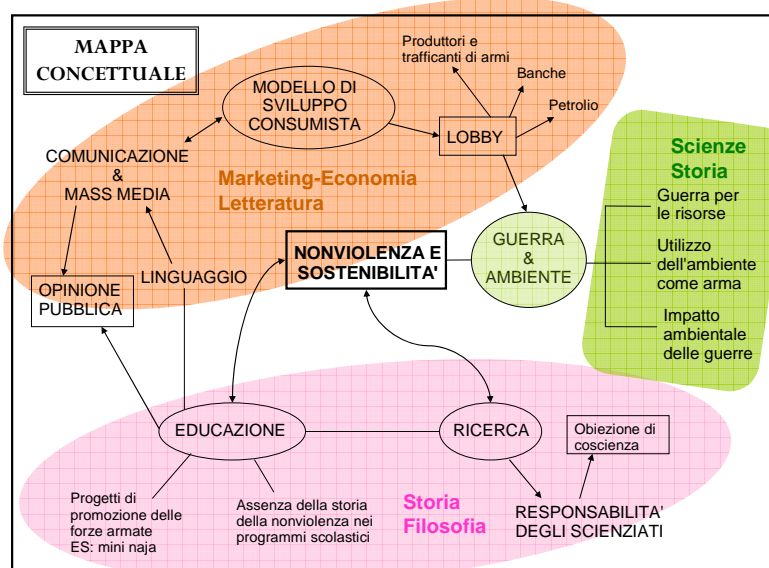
MAPPA CONCETTUALE

MODELLO DI SVILUPPO CONSUMISTA

Produttori e trafficanti di armi

Banche

Petrolio

LOBBY

COMUNICAZIONE & MASS MEDIA

Marketing-Economia Letteratura

Scienze Storia

Guerra per le risorse

Utilizzo dell'ambiente come arma

Impatto ambientale delle guerre

OPINIONE PUBBLICA

LINGUAGGIO

NONVIOLENZA E SOSTENIBILITA'

GUERRA & AMBIENTE

EDUCAZIONE

RICERCA

Obiezione di coscienza

Progetti di promozione delle forze armate ES: mini naja

Assenza della storia della nonviolenza nei programmi scolastici

Storia Filosofia

RESPONSABILITA' DEGLI SCIENZIATI